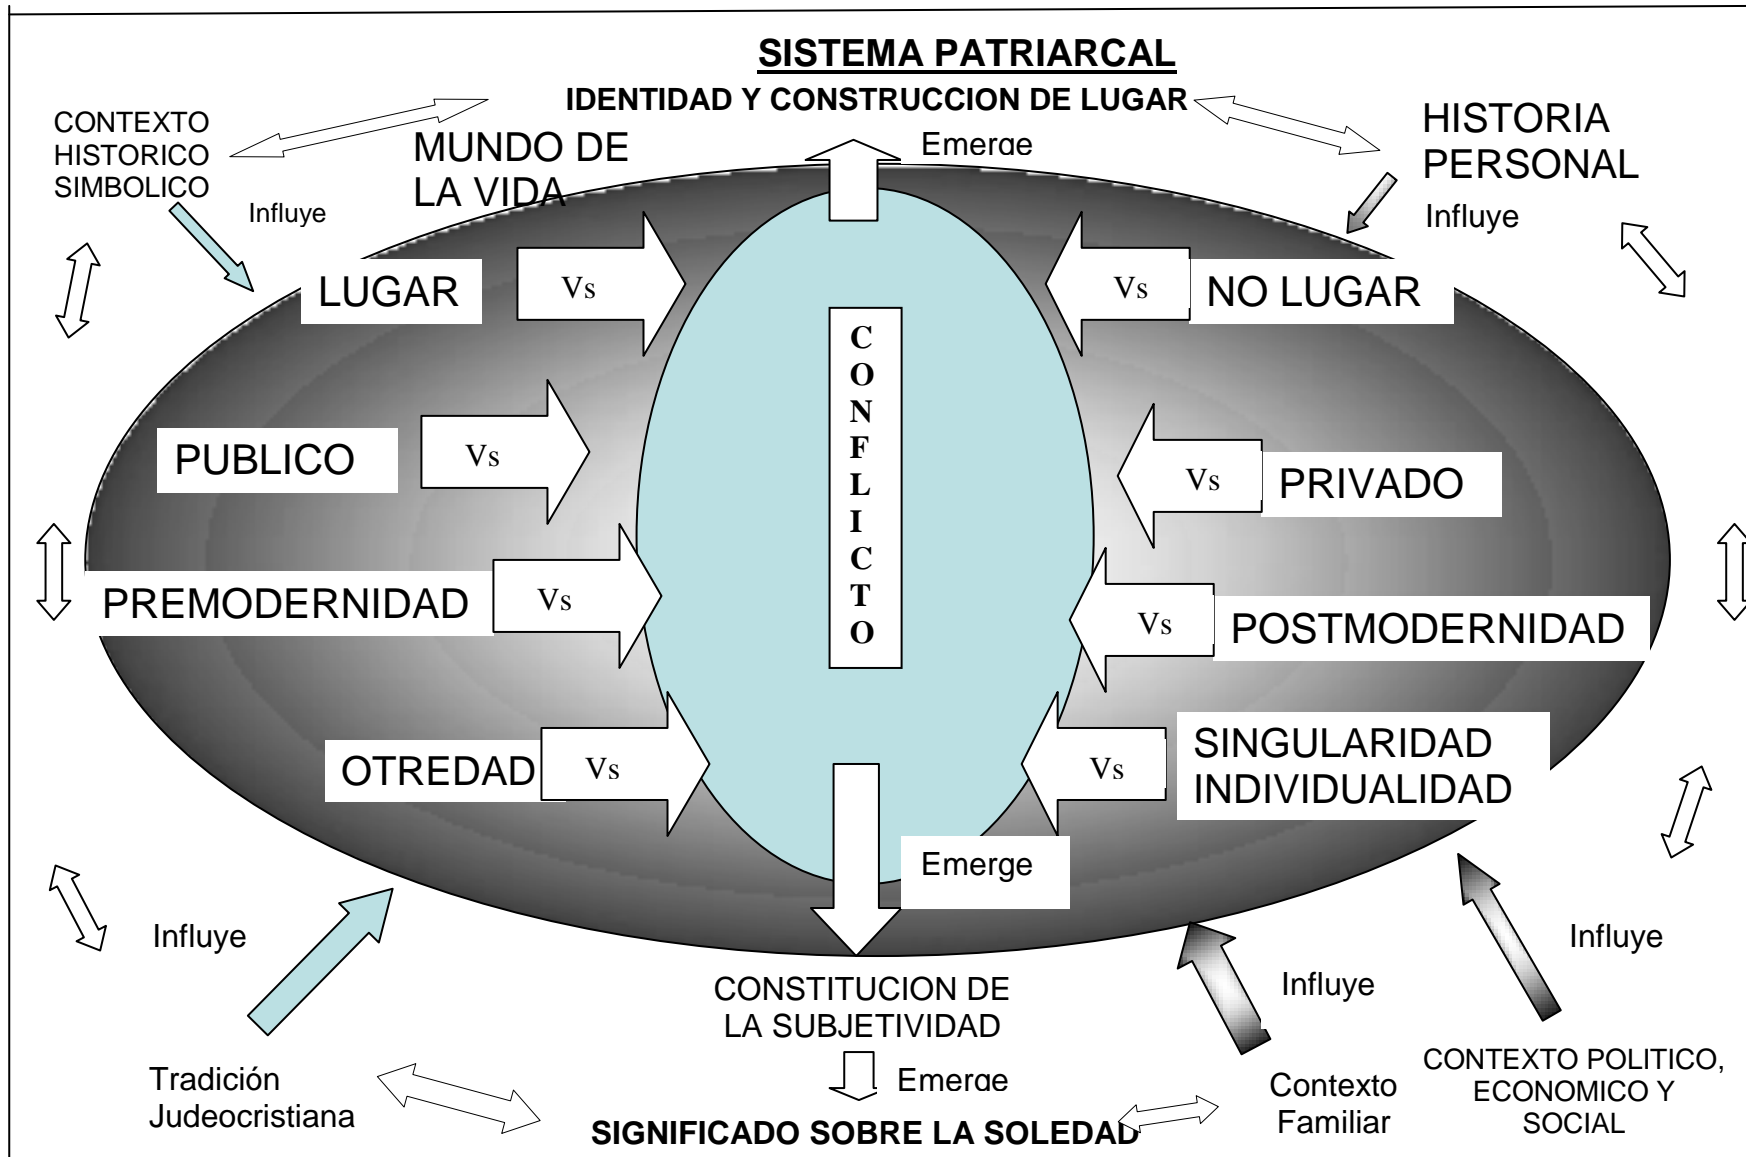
SISTEMA PATRIARCAL

IDENTIDAD Y CONSTRUCCION DE LUGAR

CONTEXTO HISTORICO SIMBOLICO

MUNDO DE LA VIDA

Emerge

HISTORIA PERSONAL

Influye

Influye

LUGAR

Vs

Vs

NO LUGAR

C O N F L I C T O

PUBLICO

Vs

Vs

PRIVADO

PREMODERNIDAD

Vs

Vs

POSTMODERNIDAD

OTREDAD

Vs

Vs

SINGULARIDAD INDIVIDUALIDAD

Emerge

Influye

Influye

Influye

CONSTITUCION DE LA SUBJETIVIDAD

Tradición Judeocristiana

Emerge

Contexto Familiar

CONTEXTO POLITICO, ECONOMICO Y SOCIAL

SIGNIFICADO SOBRE LA SOLEDAD